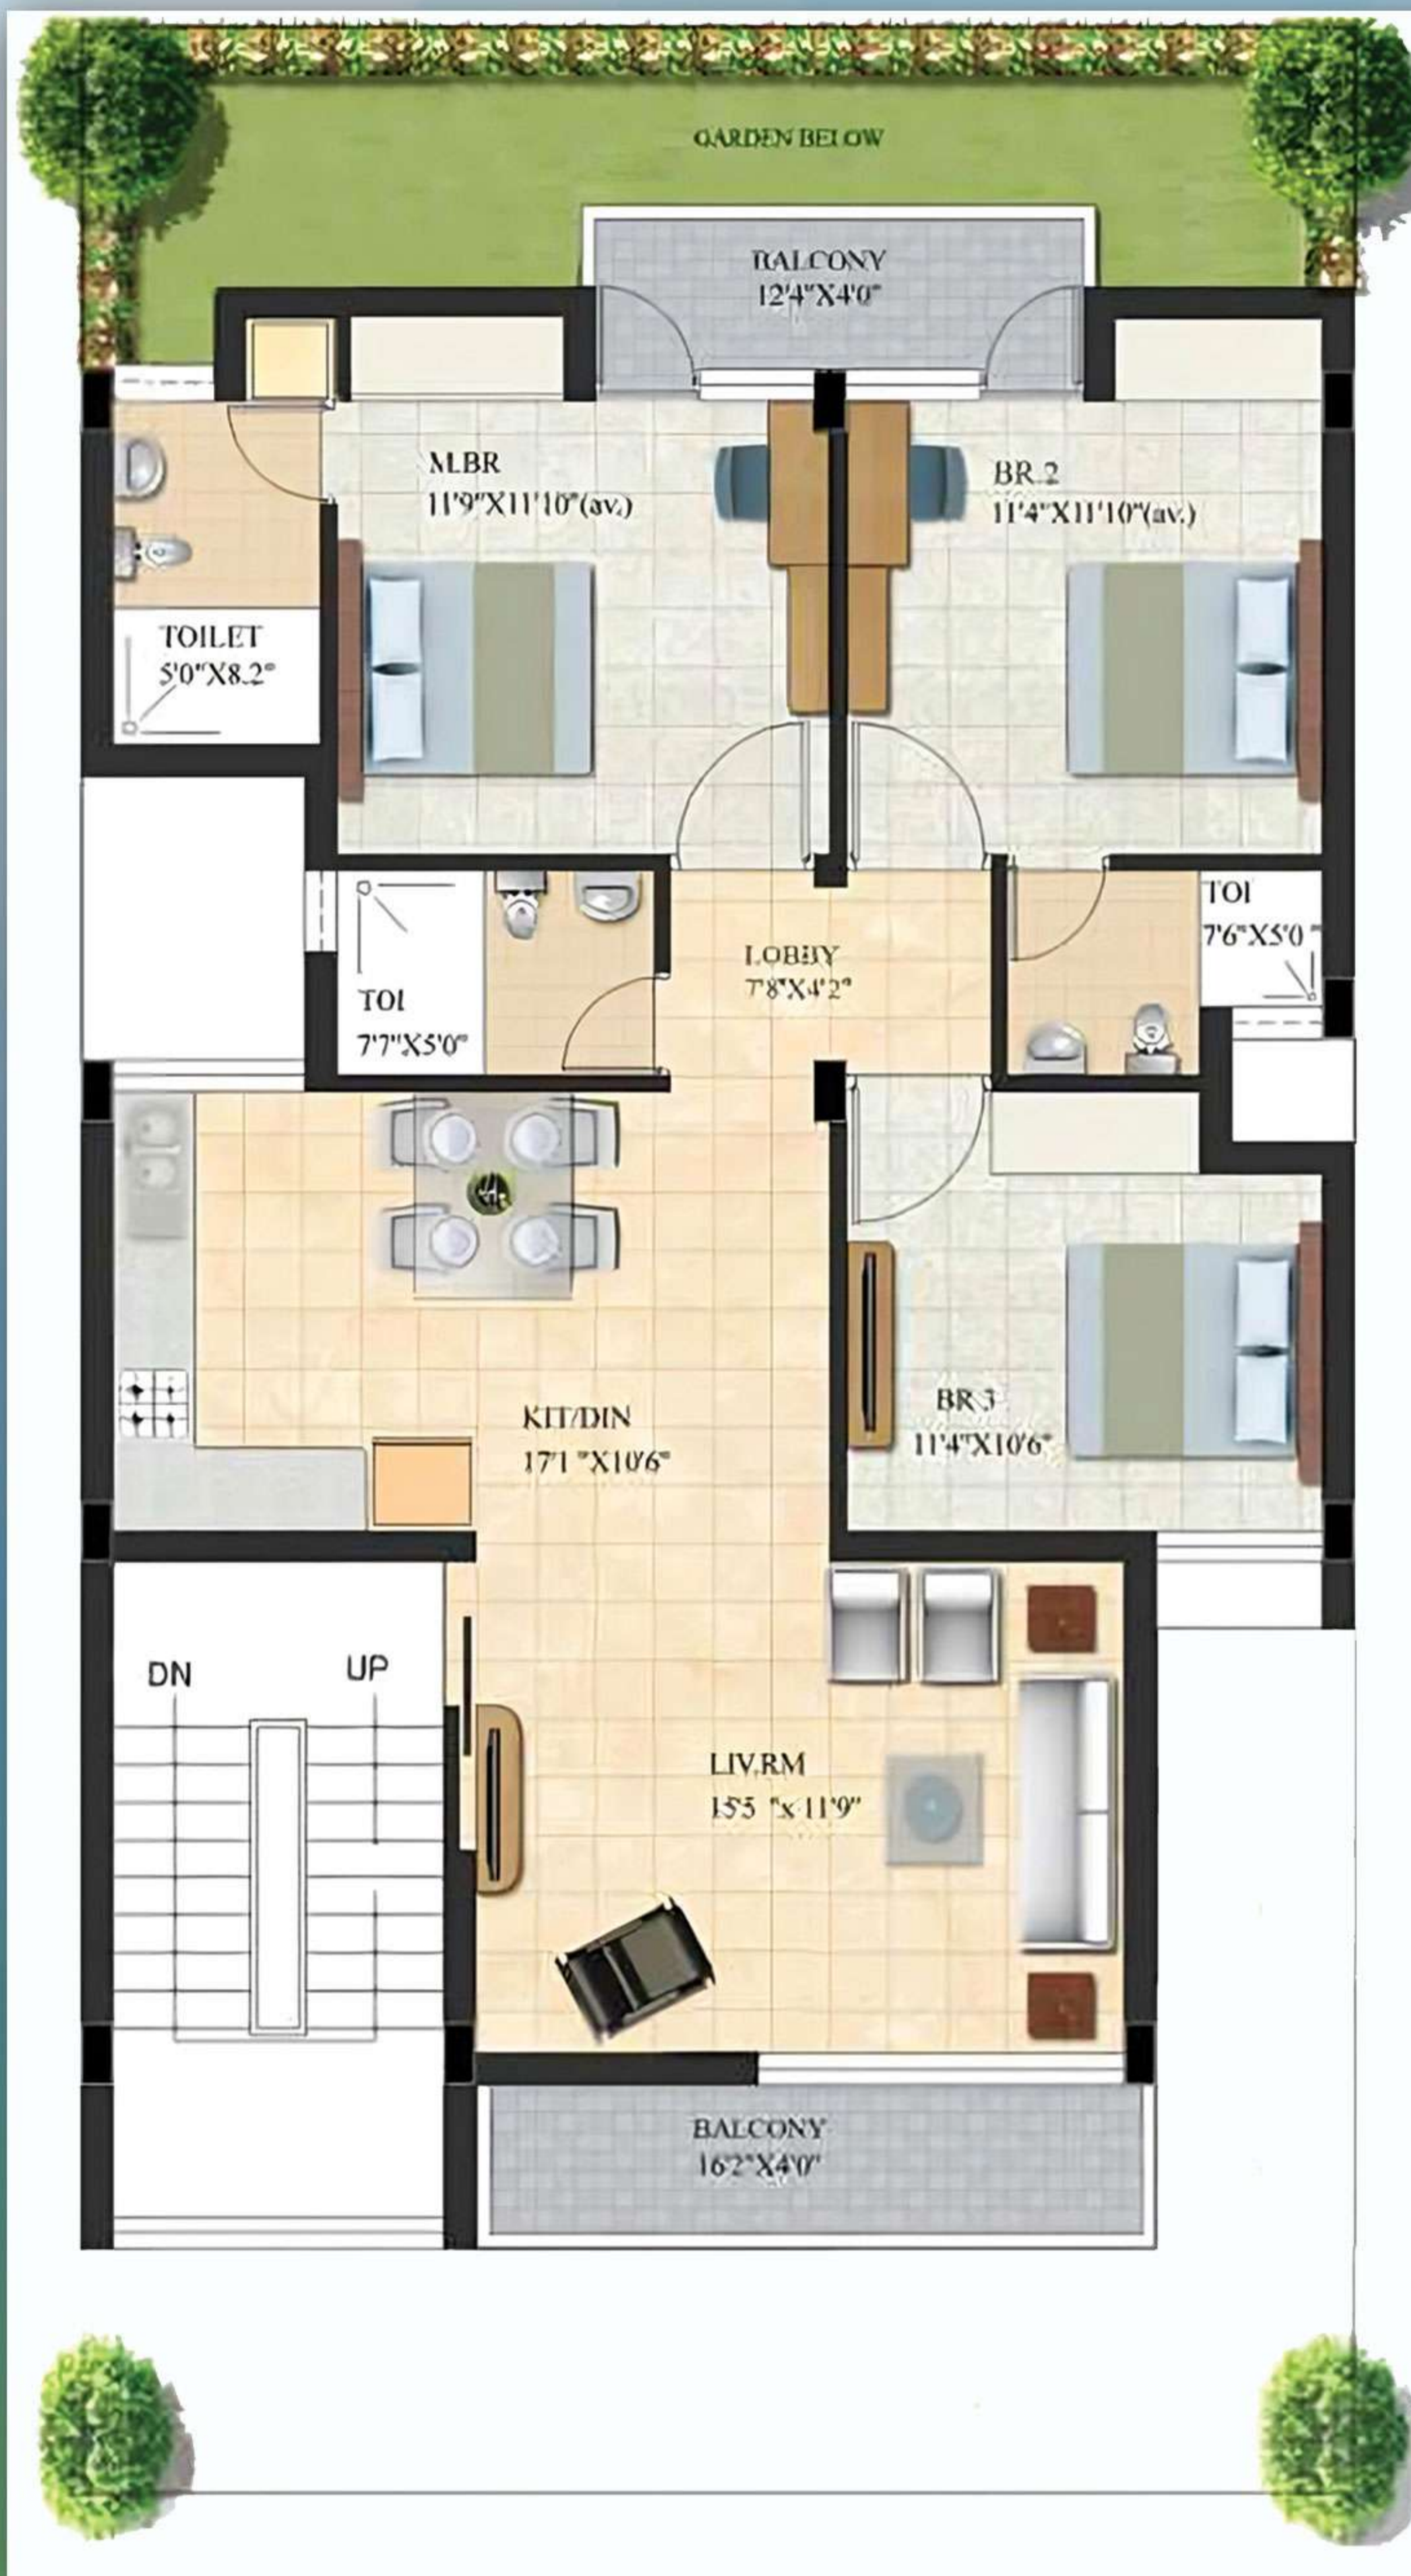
GARDEN BELOW

BALCONY
12'4"X4'0"

MBR
11'9"X11'10"(av.)

BR 2
11'4"X11'10"(av.)

TOILET
5'0"X8.2"

TOI
7'6"X5'0"

LOBBY
7'8"X4'2"

TOI
7'7"X5'0"

KIT/DIN
17'1"X10'6"

BR 3
11'4"X10'6"

DN

UP

LIV.RM
15'5"x11'9"

BALCONY
16'2"X4'0"